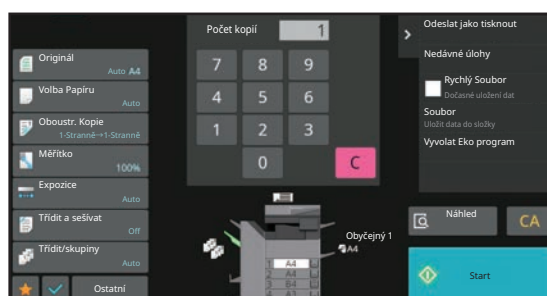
Originál
Auto A4
Volba Papíru
Auto
Oboustr. Kopie
1-Stranně→1-Stranně
Měřítko
100%
Expozice
Auto
Třídit a sešívat
Off
Třídit/skupiny
Auto
Ostatní

Počet kopií
1
7 8 9
4 5 6
1 2 3
0
C

Obyčejný 1
A4
A4

Odeslat jako tisknout
Nedávné úlohy
Rychlý Soubor
Dočasné uložení dat
Soubor
Uložit data do složky
Vyvolat Eko program

Náhled
CA
Start